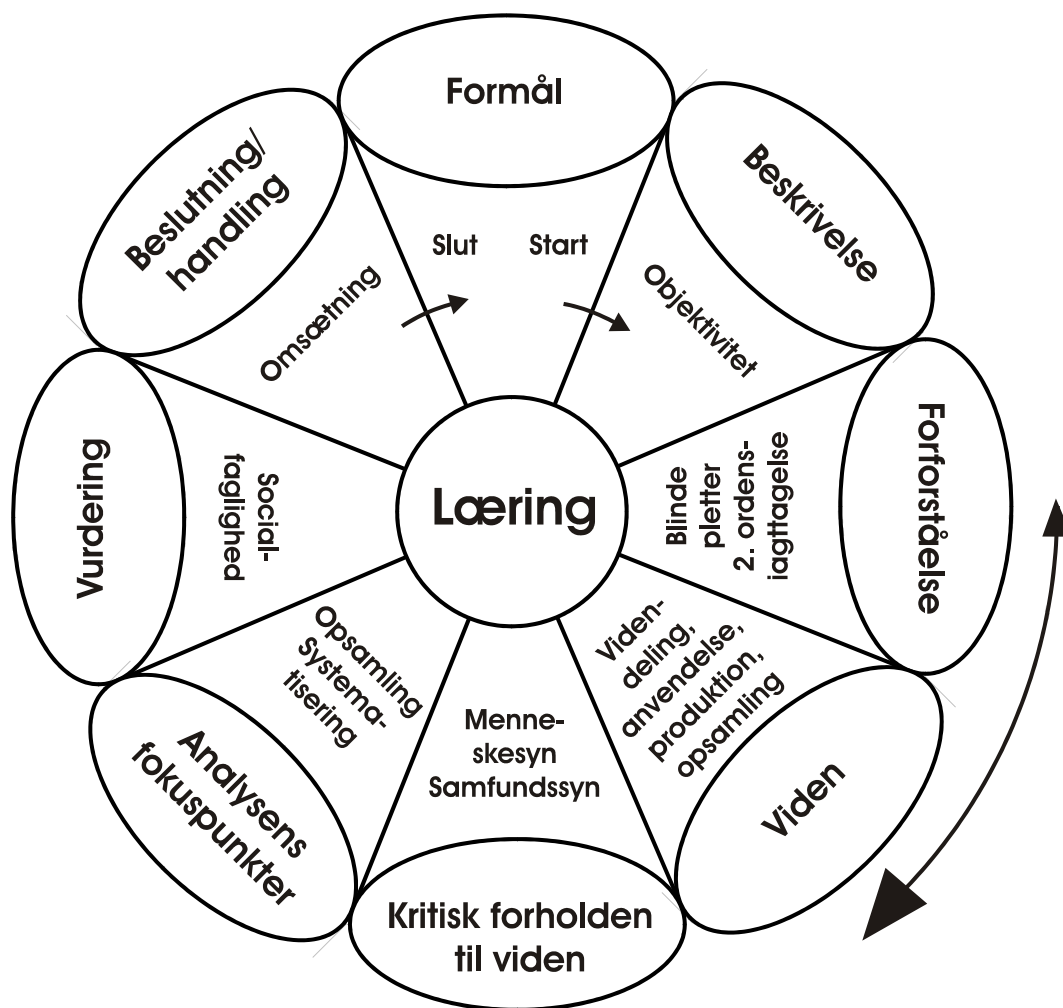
Formål

Beskrivelse

Forforståelse

Viden

Kritisk forholden til viden

Analysens fokuspunkter

Vurdering

Beslutning/ handling

Slut

Start

Objektivitet

Blinde pletter 2. ordens-iagttagelse

Viden-deling, anvendelse, produktion, opsamling

Menne-skesyn Samfundssyn

Opsamling Systema-tisering

Social-faglighed

Omsætning

Læring